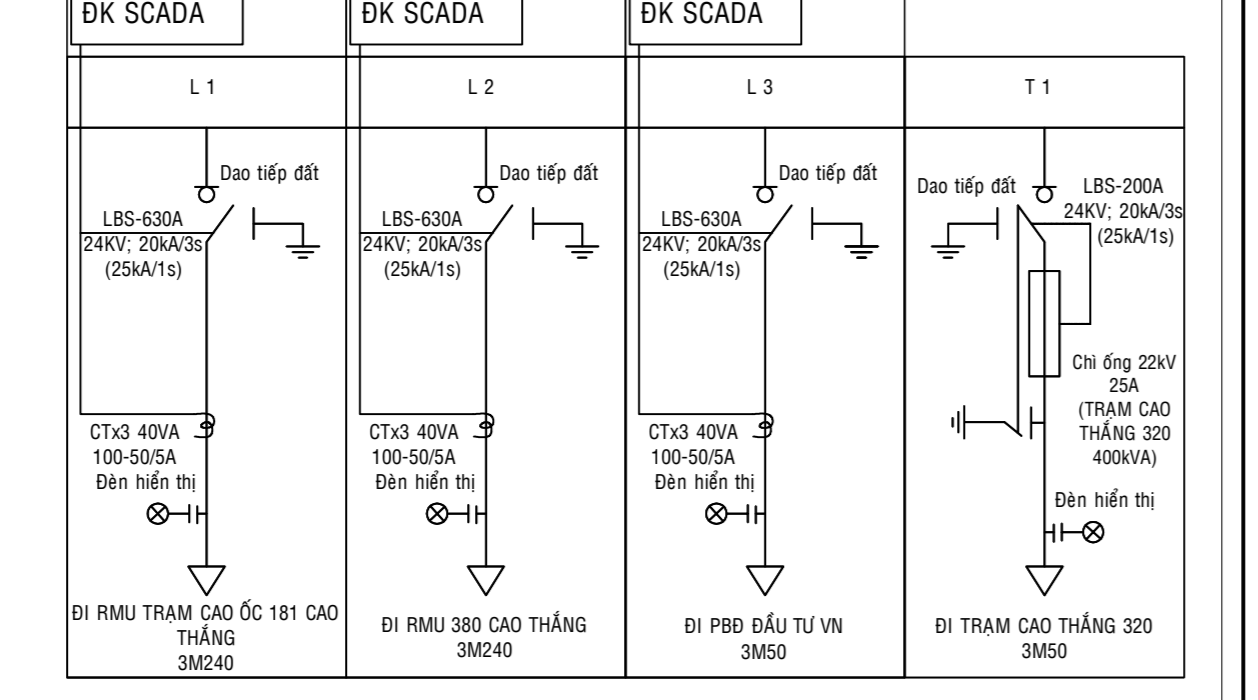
ĐK SCADA

ĐK SCADA

ĐK SCADA

| L 1 | L 2 | L 3 | T 1 |
|---|---|---|---|

Dao tiếp đất
LBS-630A
24KV; 20kA/3s
(25kA/1s)
CTx3 40VA
100-50/5A
Đèn hiển thị
ĐI RMU TRẠM CAO ỐC 181 CAO THẮNG
3M240

Dao tiếp đất
LBS-630A
24KV; 20kA/3s
(25kA/1s)
CTx3 40VA
100-50/5A
Đèn hiển thị
ĐI RMU 380 CAO THẮNG
3M240

Dao tiếp đất
LBS-630A
24KV; 20kA/3s
(25kA/1s)
CTx3 40VA
100-50/5A
Đèn hiển thị
ĐI PBĐ ĐẦU TƯ VN
3M50

Dao tiếp đất
LBS-200A
24KV; 20kA/3s
(25kA/1s)
Chì ống 22kV
25A
(TRẠM CAO THẮNG 320
400kVA)
Đèn hiển thị
ĐI TRẠM CAO THẮNG 320
3M50